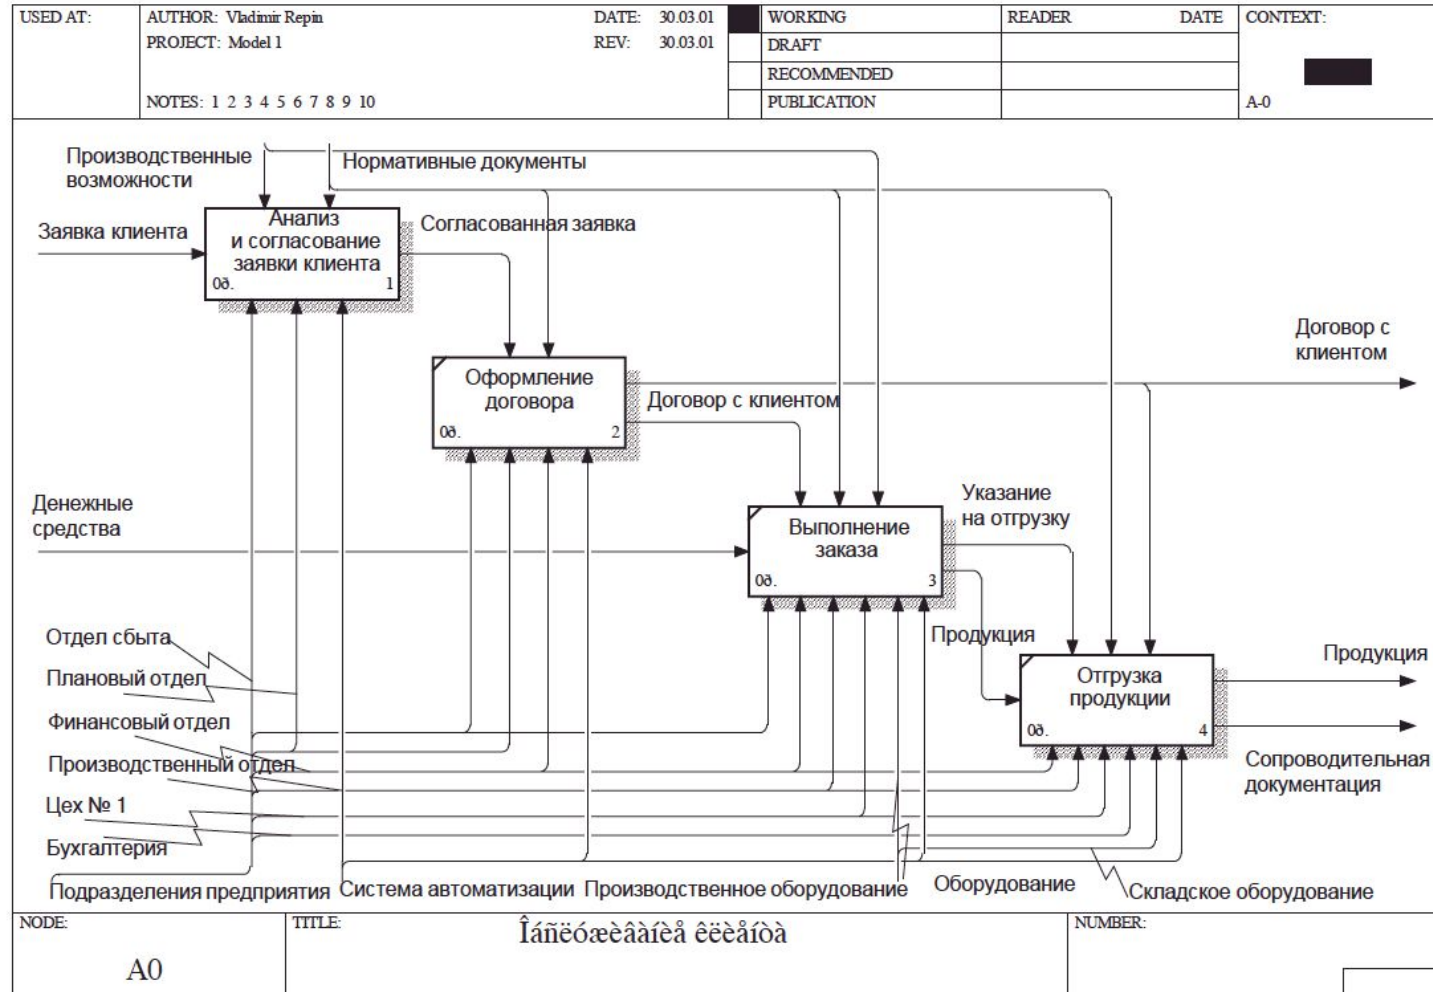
USED AT: | AUTHOR: Vladimir Repin | DATE: 30.03.01 | WORKING | READER | DATE | CONTEXT:
PROJECT: Model 1 | REV: 30.03.01 | DRAFT
RECOMMENDED
NOTES: 1 2 3 4 5 6 7 8 9 10 | PUBLICATION | A-0

Производственные возможности

Нормативные документы

Заявка клиента

Анализ и согласование заявки клиента
0ð. 1

Согласованная заявка

Договор с клиентом

Оформление договора
0ð. 2

Договор с клиентом

Денежные средства

Выполнение заказа
0ð. 3

Указание на отгрузку

Продукция

Отгрузка продукции
0ð. 4

Продукция

Сопроводительная документация

Отдел сбыта
Плановый отдел
Финансовый отдел
Производственный отдел
Цех № 1
Бухгалтерия
Подразделения предприятия

Система автоматизации

Производственное оборудование

Оборудование

Складское оборудование

NODE: A0
TITLE: Îáñëóæèâàíèå êëèåíòà
NUMBER: